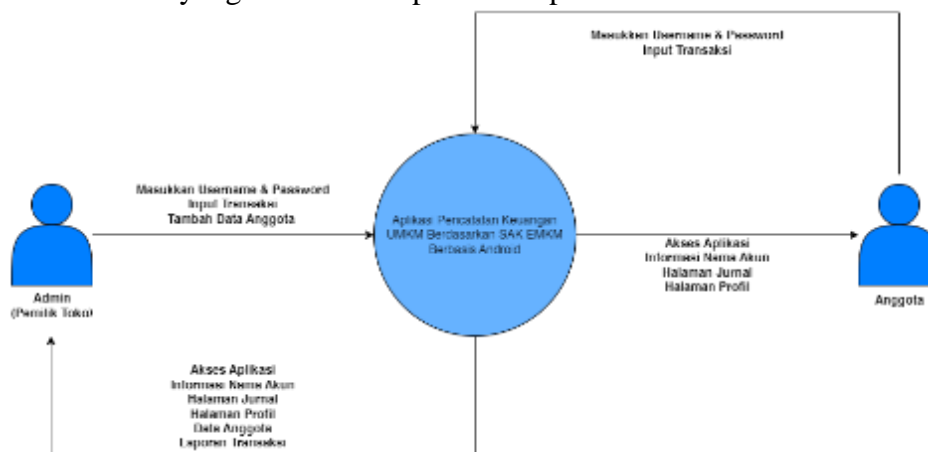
Masukkan Username & Password
Input Transaksi

Masukkan Username & Password
Input Transaksi
Tambah Data Anggota

Aplikasi Pencatatan Keuangan UMKM Berdasarkan SAK EMKM Berbasis Android

Akses Aplikasi
Informasi Nama Akun
Halaman Jurnal
Halaman Profil

Admin
(Pemilik Toko)

Anggota

Akses Aplikasi
Informasi Nama Akun
Halaman Jurnal
Halaman Profil
Data Anggota
Laporan Transaksi